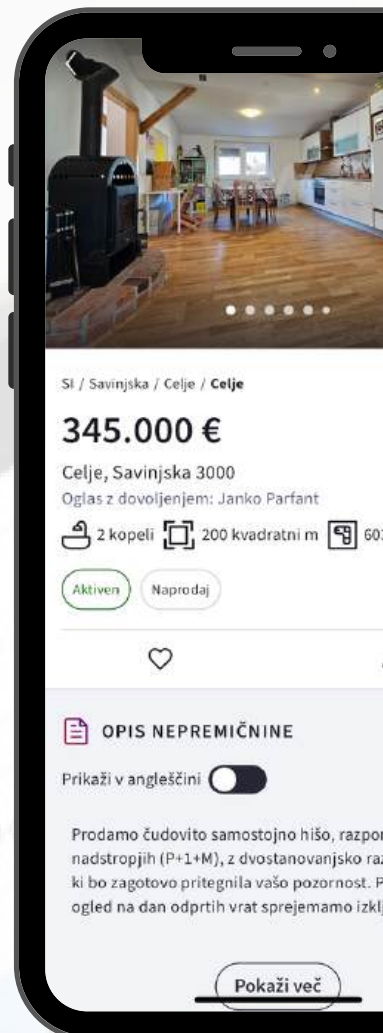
SI / Savinjska / Celje / Celje

345.000 €

Celje, Savinjska 3000

Oglas z dovoljenjem: Janko Parfant

2 kopeli 200 kvadratni m 60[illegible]

Aktiven Naprodaj

OPIS NEPREMIČNINE

Prikaži v angleščini

Prodamo čudovito samostojno hišo, razpo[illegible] nadstropjih (P+1+M), z dvostanovanjsko ra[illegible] ki bo zagotovo pritegnila vašo pozornost. P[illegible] ogled na dan odprtih vrat sprejemamo izkl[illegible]

Pokaži več